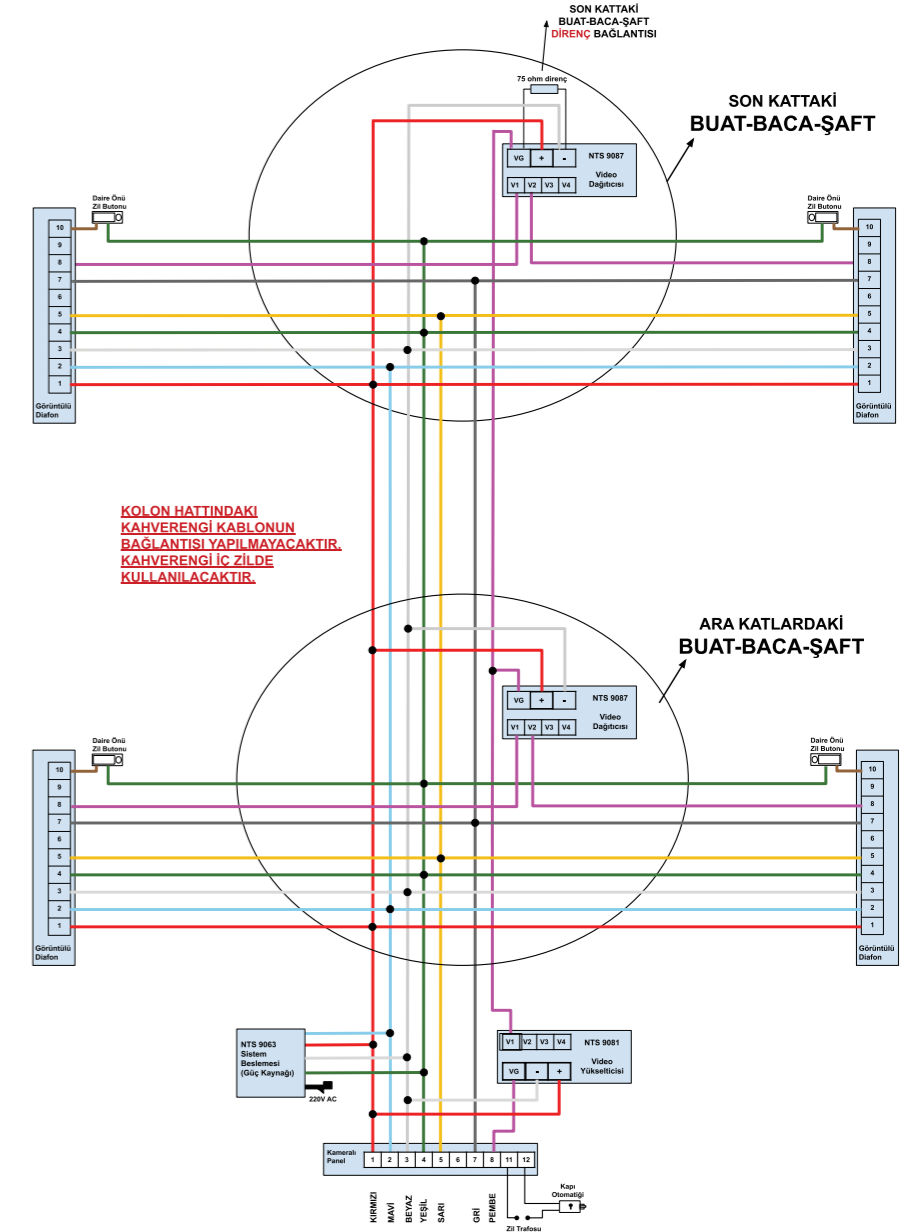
SON KATTAKİ
BUAT-BACA-ŞAFT
DİRENÇ BAĞLANTISI

75 ohm direnç

SON KATTAKİ
BUAT-BACA-ŞAFT

VG + - NTS 9087
Video
Dağıtıcısı
V1 V2 V3 V4

Daire Önü
Zil Butonu

10
9
8
7
6
5
4
3
2
1

Görüntülü
Diafon

Daire Önü
Zil Butonu

10
9
8
7
6
5
4
3
2
1

Görüntülü
Diafon

KOLON HATTINDAKI
KAHVERENGİ KABLONUN
BAĞLANTISI YAPILMAYACAKTIR.
KAHVERENGİ İÇ ZİLDE
KULLANILACAKTIR.

ARA KATLARDAKİ
BUAT-BACA-ŞAFT

VG + - NTS 9087
Video
Dağıtıcısı
V1 V2 V3 V4

Daire Önü
Zil Butonu

10
9
8
7
6
5
4
3
2
1

Görüntülü
Diafon

Daire Önü
Zil Butonu

10
9
8
7
6
5
4
3
2
1

Görüntülü
Diafon

NTS 9063
Sistem
Beslemesi
(Güç Kaynağı)

220V AC

V1 V2 V3 V4 NTS 9081
Video
Yükselticisi
VG - +

Kameralı
Panel
1 2 3 4 5 6 7 8 11 12

Kapı
Otomatiği

KIRMIZI
MAVİ
BEYAZ
YEŞİL
SARI
GRİ
PEMBE

Zil Trafosu